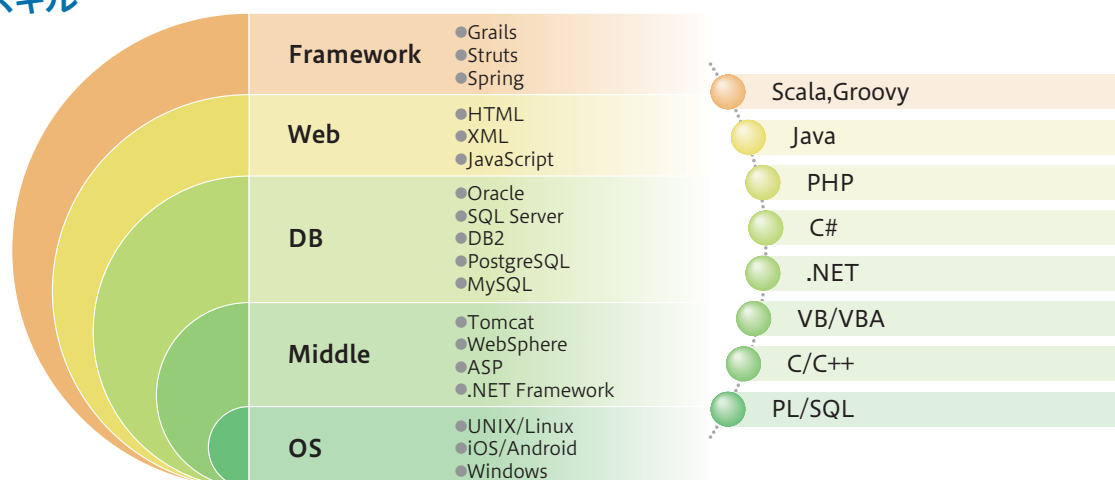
スキル

Framework
●Grails
●Struts
●Spring

Web
●HTML
●XML
●JavaScript

DB
●Oracle
●SQL Server
●DB2
●PostgreSQL
●MySQL

Middle
●Tomcat
●WebSphere
●ASP
●.NET Framework

OS
●UNIX/Linux
●iOS/Android
●Windows

Scala,Groovy
Java
PHP
C#
.NET
VB/VBA
C/C++
PL/SQL